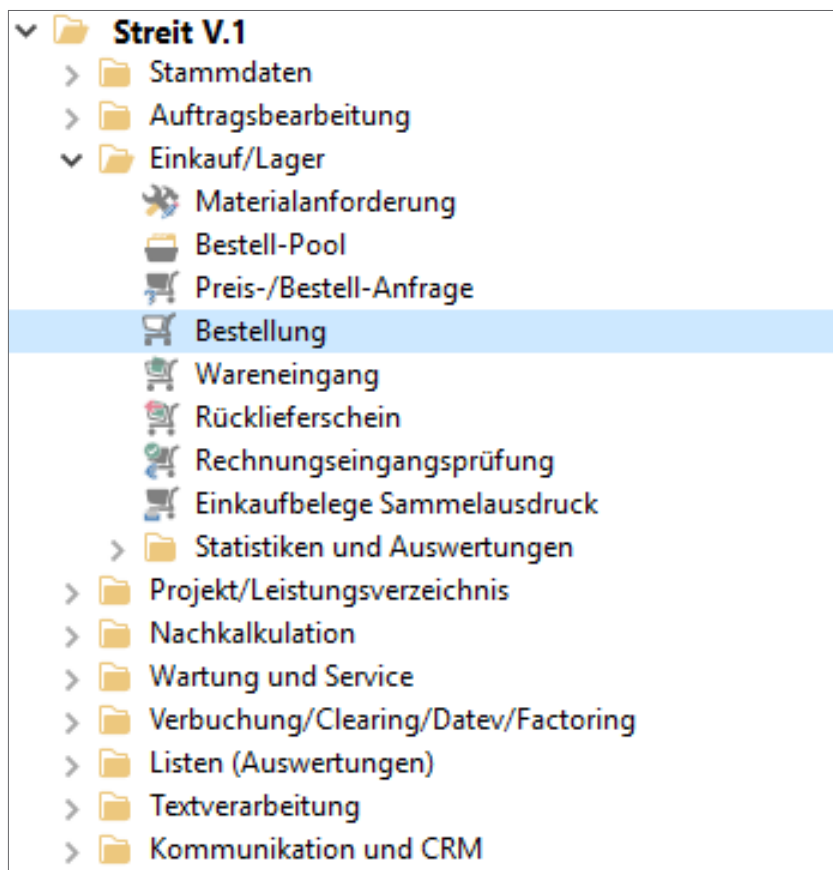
Streit V.1
Stammdaten
Auftragsbearbeitung
Einkauf/Lager
Materialanforderung
Bestell-Pool
Preis-/Bestell-Anfrage
Bestellung
Wareneingang
Rücklieferschein
Rechnungseingangsprüfung
Einkaufbelege Sammelausdruck
Statistiken und Auswertungen
Projekt/Leistungsverzeichnis
Nachkalkulation
Wartung und Service
Verbuchung/Clearing/Datev/Factoring
Listen (Auswertungen)
Textverarbeitung
Kommunikation und CRM